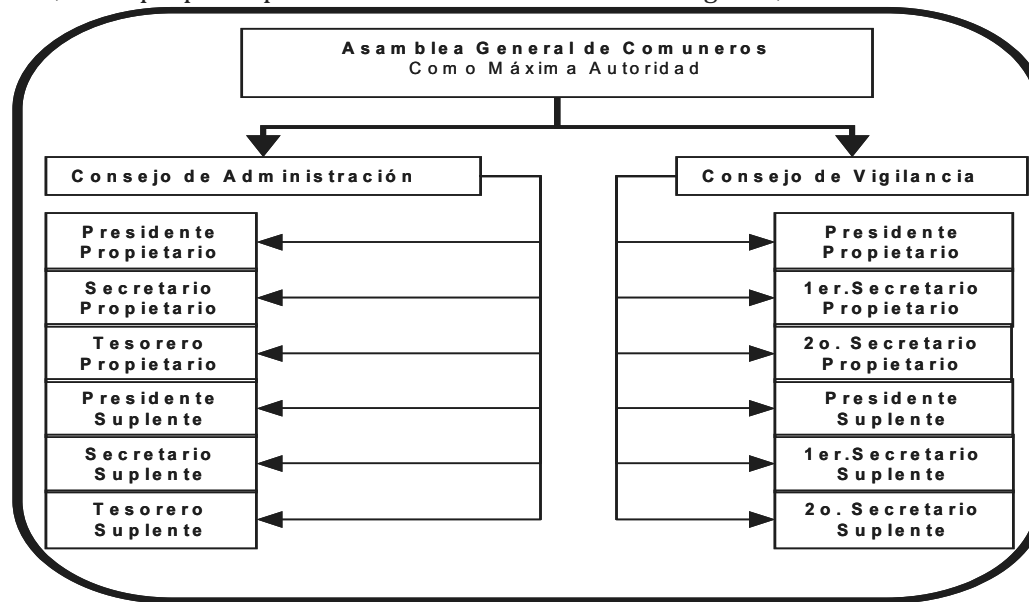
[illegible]

Asamblea General de Comuneros
Como Máxima Autoridad

Consejo de Administración

Presidente Propietario

Secretario Propietario

Tesorero Propietario

Presidente Suplente

Secretario Suplente

Tesorero Suplente

Consejo de Vigilancia

Presidente Propietario

1er.Secretario Propietario

2o. Secretario Propietario

Presidente Suplente

1er.Secretario Suplente

2o. Secretario Suplente